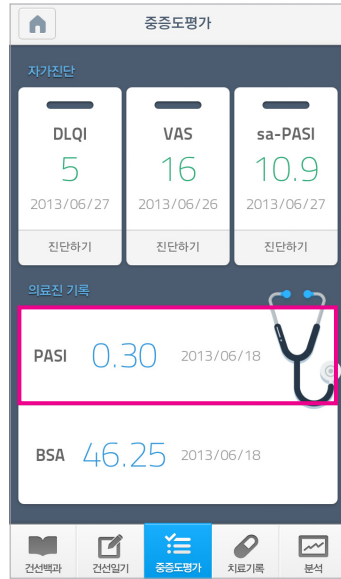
중증도평가

자가진단

DLQI
5
2013/06/27
진단하기

VAS
16
2013/06/26
진단하기

sa-PASI
10.9
2013/06/27
진단하기

의료진 기록

PASI 0.30 2013/06/18

BSA 46.25 2013/06/18

건선백과
건선일기
중증도평가
치료기록
분석